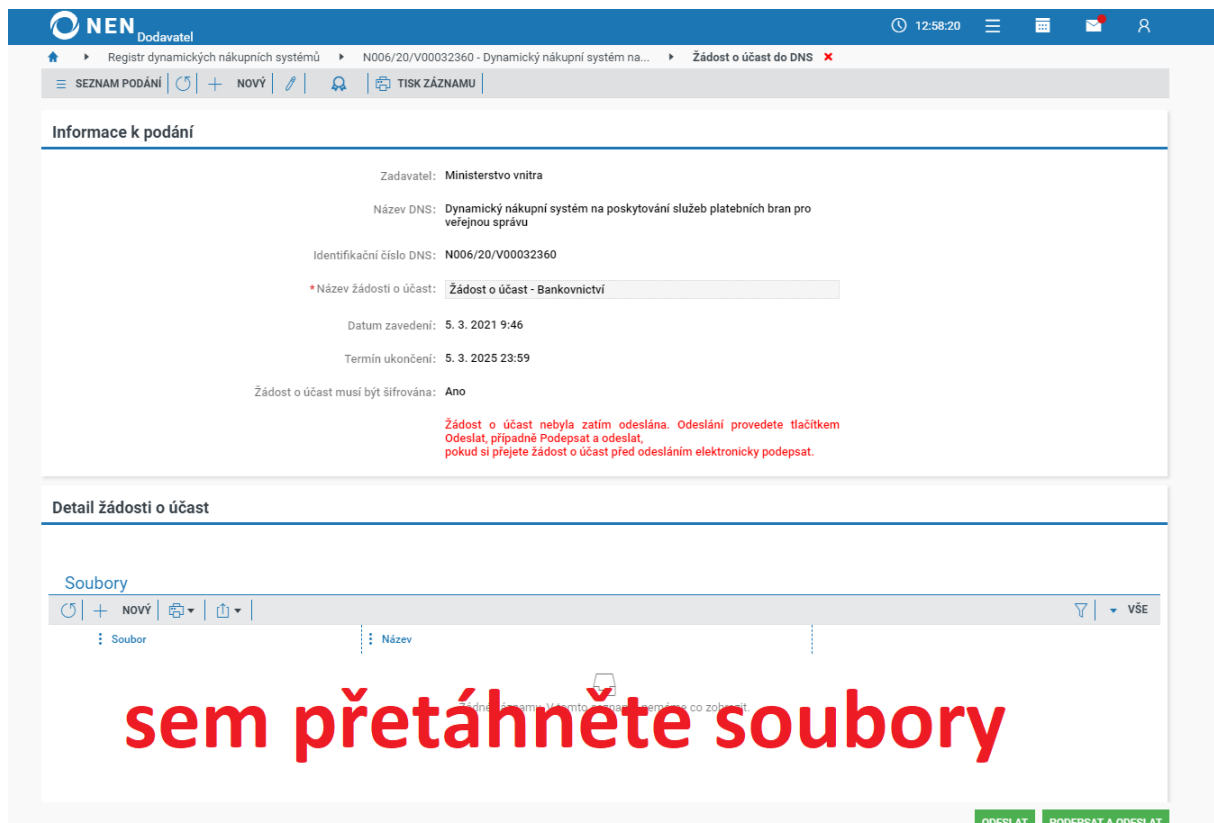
NEN Dodavatel

12:58:20

Registr dynamických nákupních systémů ▸ N006/20/V00032360 - Dynamický nákupní systém na... ▸ Žádost o účast do DNS ×

SEZNAM PODÁNÍ | NOVÝ | TISK ZÁZNAMU

Informace k podání

Zadavatel: Ministerstvo vnitra

Název DNS: Dynamický nákupní systém na poskytování služeb platebních bran pro veřejnou správu

Identifikační číslo DNS: N006/20/V00032360

*Název žádosti o účast: Žádost o účast - Bankovnictví

Datum zavedení: 5. 3. 2021 9:46

Termín ukončení: 5. 3. 2025 23:59

Žádost o účast musí být šifrována: Ano

Žádost o účast nebyla zatím odeslána. Odeslání provedete tlačítkem Odeslat, případně Podepsat a odeslat, pokud si přejete žádost o účast před odesláním elektronicky podepsat.

Detail žádosti o účast

Soubory

NOVÝ

VŠE

Soubor | Název

Žádné záznamy. V tomto seznamu nemáme co zobrazit.

sem přetáhněte soubory

ODESLAT | PODEPSAT A ODESLAT